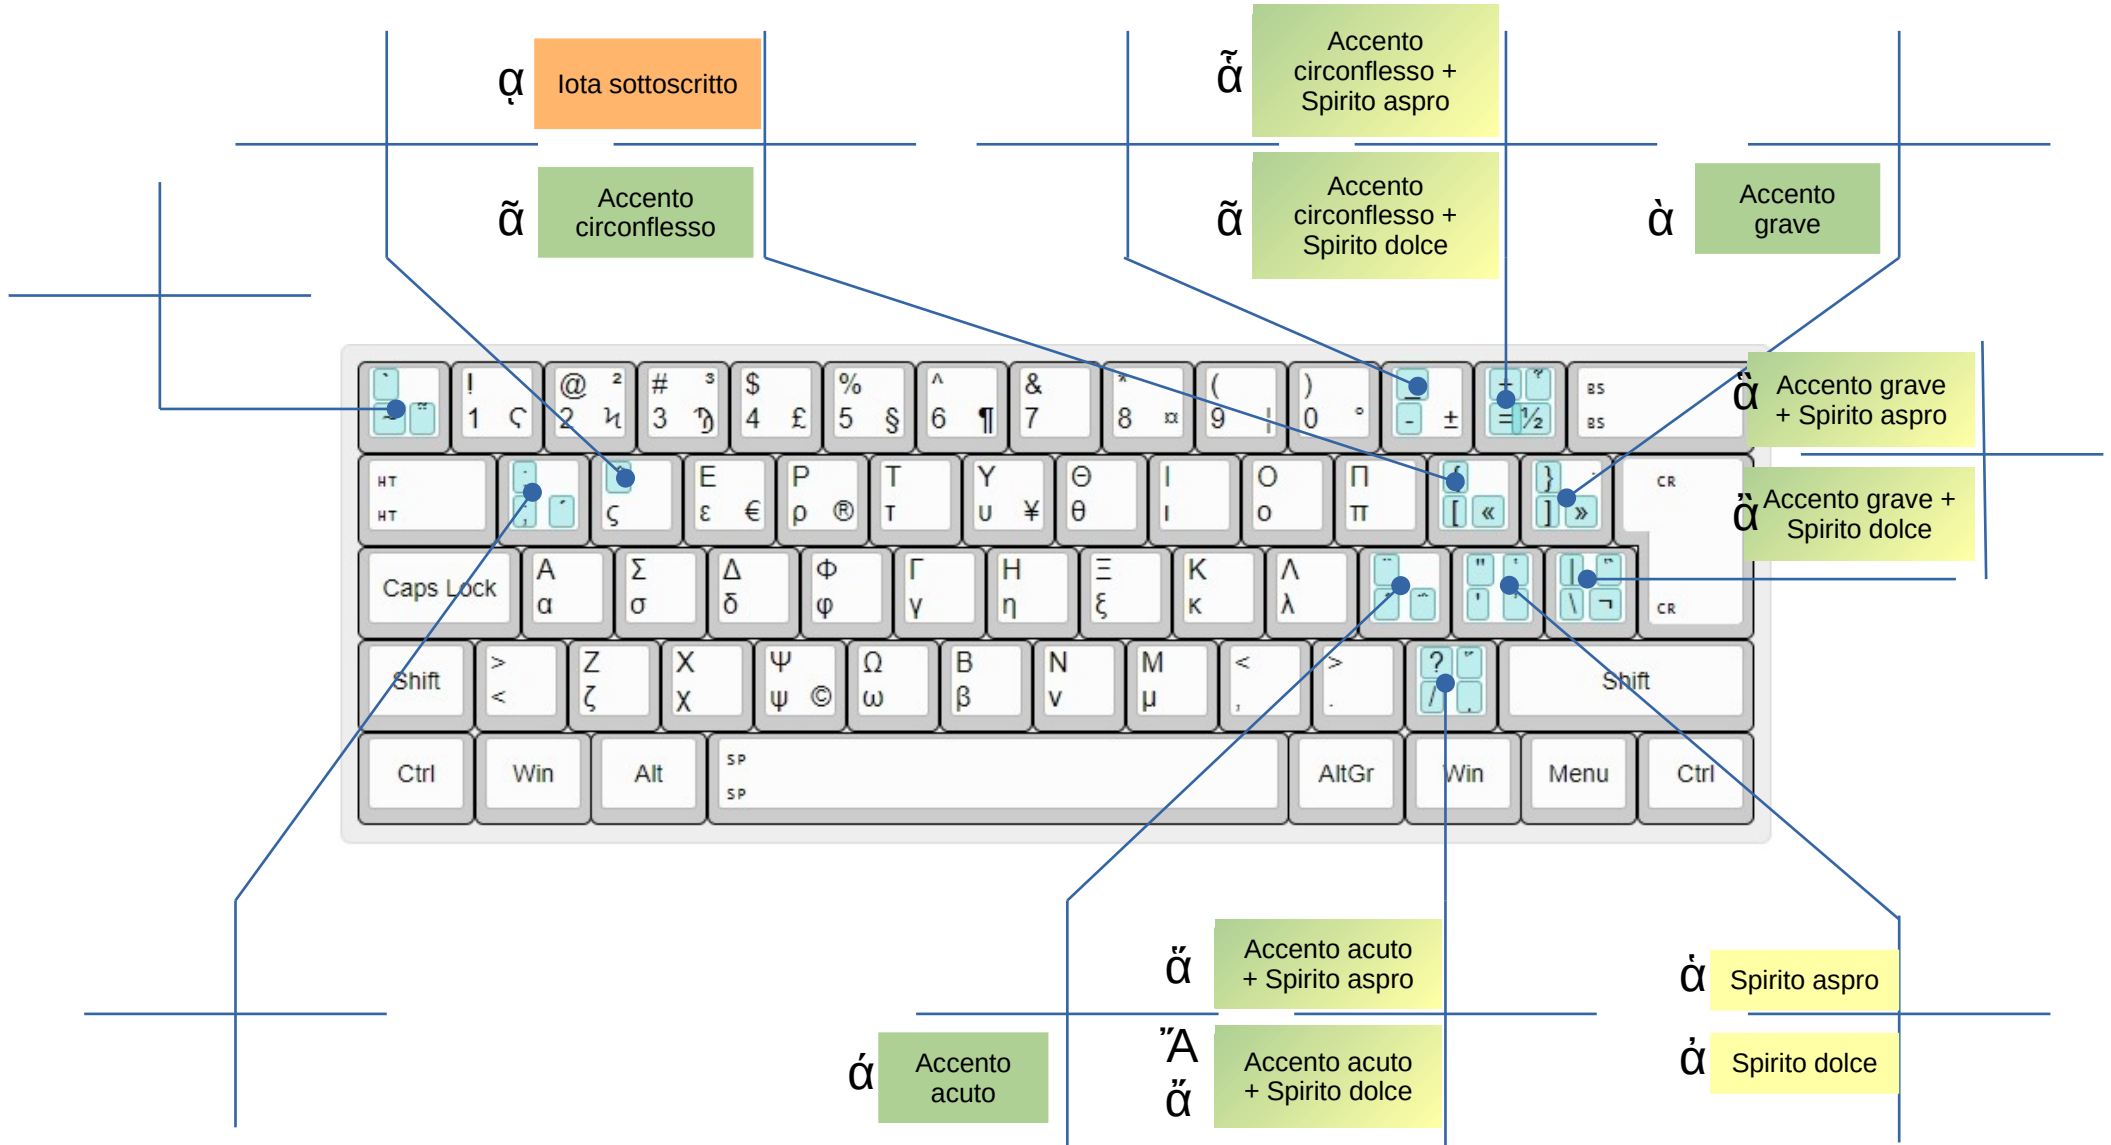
ᾳ Iota sottoscritto

ἅ͂ Accento circonflesso + Spirito aspro

ᾶ Accento circonflesso

ἆ Accento circonflesso + Spirito dolce

ὰ Accento grave

ἃ Accento grave + Spirito aspro

ἂ Accento grave + Spirito dolce

` ~ ¨
! 1 ϛ
@ 2 ² ϡ
# 3 ³ ϟ
$ 4 £
% 5 §
^ 6 ¶
& 7
* 8 ¤
( 9 |
) 0 °
_ - ±
+ = ½
BS BS

HT HT
: ;
ς
Ε ε €
Ρ ρ ®
Τ τ
Υ υ ¥
Θ θ
Ι ι
Ο ο
Π π
{ [ «
} ] »
CR

Caps Lock
Α α
Σ σ
Δ δ
Φ φ
Γ γ
Η η
Ξ ξ
Κ κ
Λ λ
" '
| \ ¬
CR

Shift
> <
Ζ ζ
Χ χ
Ψ ψ ©
Ω ω
Β β
Ν ν
Μ μ
< ,
> .
? /
Shift

Ctrl Win Alt SP SP AltGr Win Menu Ctrl

ἅ Accento acuto + Spirito aspro

Ἄ ἄ Accento acuto + Spirito dolce

ά Accento acuto

ἁ Spirito aspro

ἀ Spirito dolce